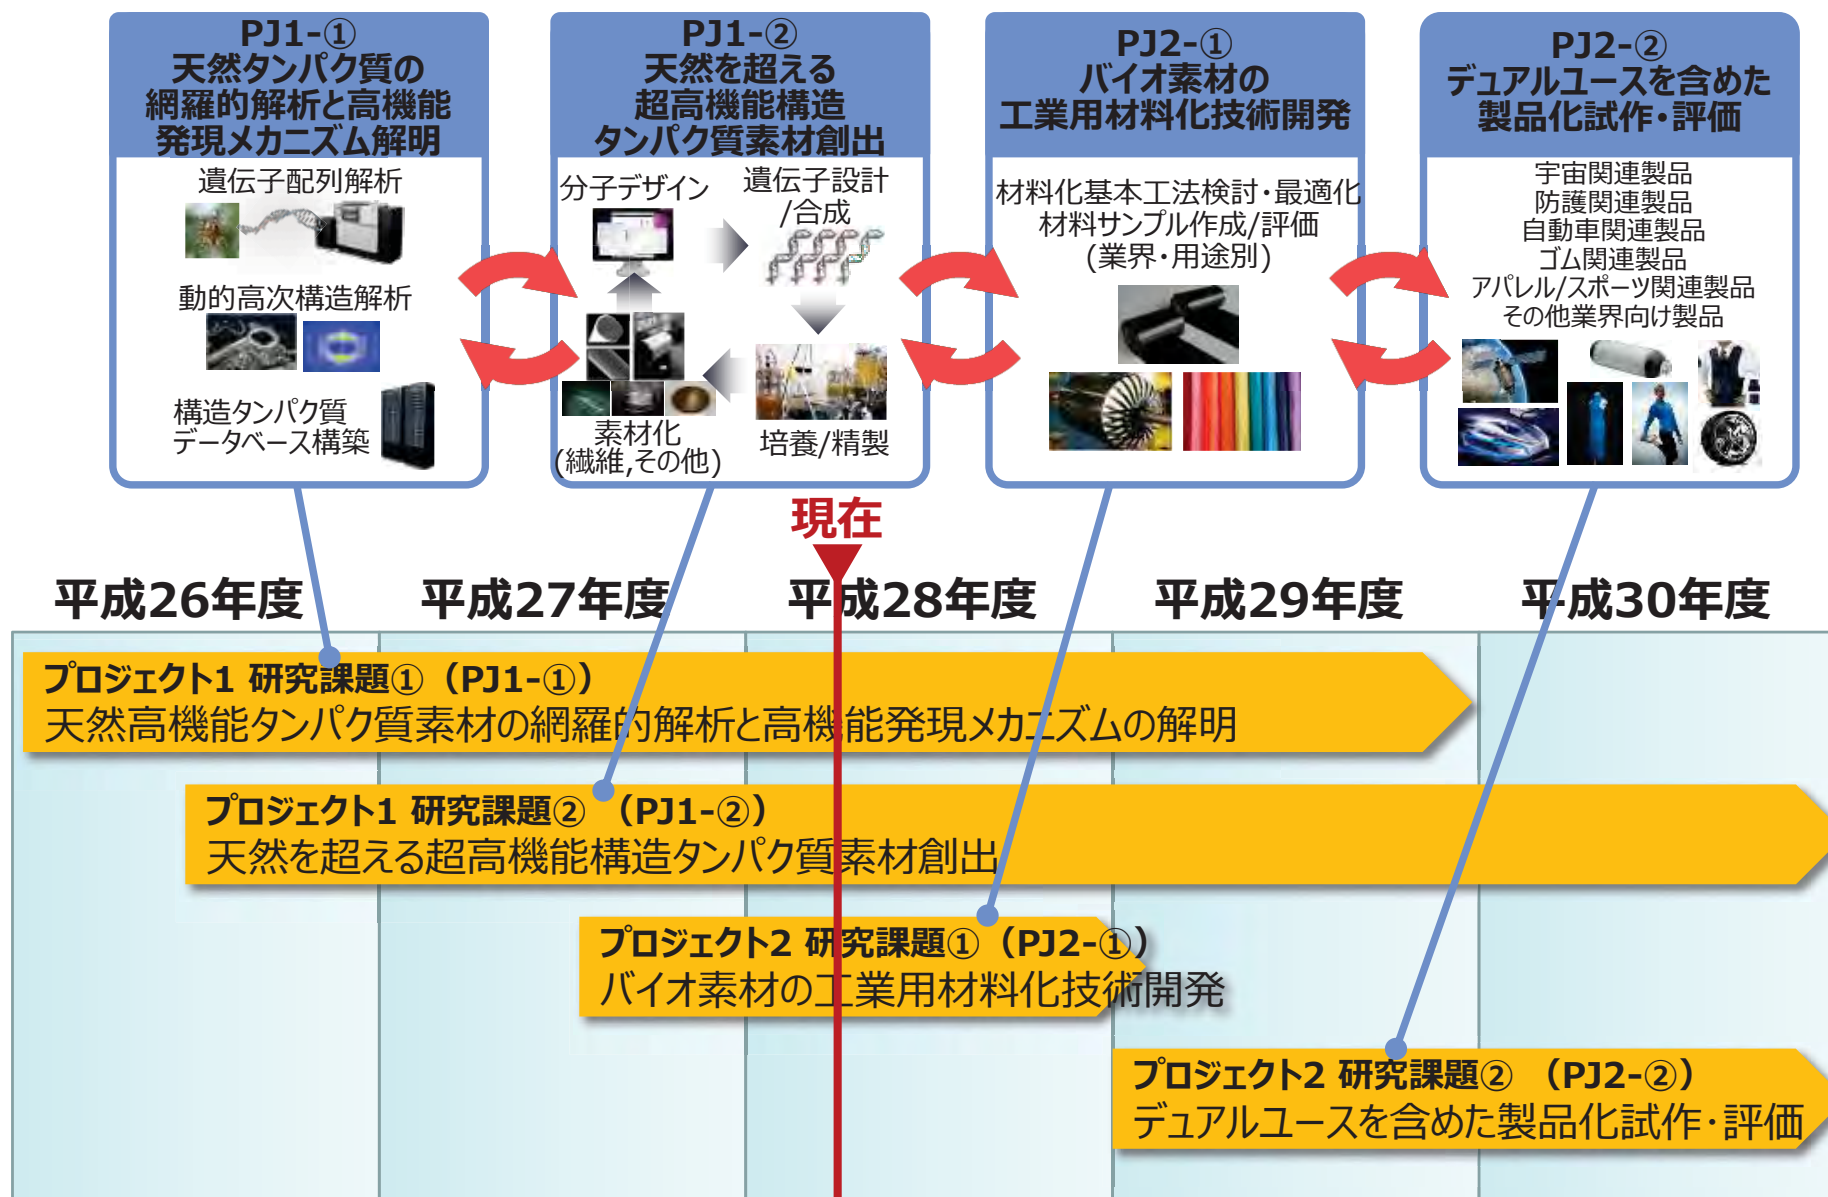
PJ1-①
天然タンパク質の網羅的解析と高機能発現メカニズム解明

遺伝子配列解析

動的高次構造解析

構造タンパク質データベース構築

PJ1-②
天然を超える超高機能構造タンパク質素材創出

分子デザイン

遺伝子設計/合成

素材化(繊維,その他)

培養/精製

PJ2-①
バイオ素材の工業用材料化技術開発

材料化基本工法検討・最適化
材料サンプル作成/評価
(業界・用途別)

PJ2-②
デュアルユースを含めた製品化試作・評価

宇宙関連製品
防護関連製品
自動車関連製品
ゴム関連製品
アパレル/スポーツ関連製品
その他業界向け製品

現在

平成26年度

平成27年度

平成28年度

平成29年度

平成30年度

プロジェクト1 研究課題①(PJ1-①)
天然高機能タンパク質素材の網羅的解析と高機能発現メカニズムの解明

プロジェクト1 研究課題②(PJ1-②)
天然を超える超高機能構造タンパク質素材創出

プロジェクト2 研究課題①(PJ2-①)
バイオ素材の工業用材料化技術開発

プロジェクト2 研究課題②(PJ2-②)
デュアルユースを含めた製品化試作・評価